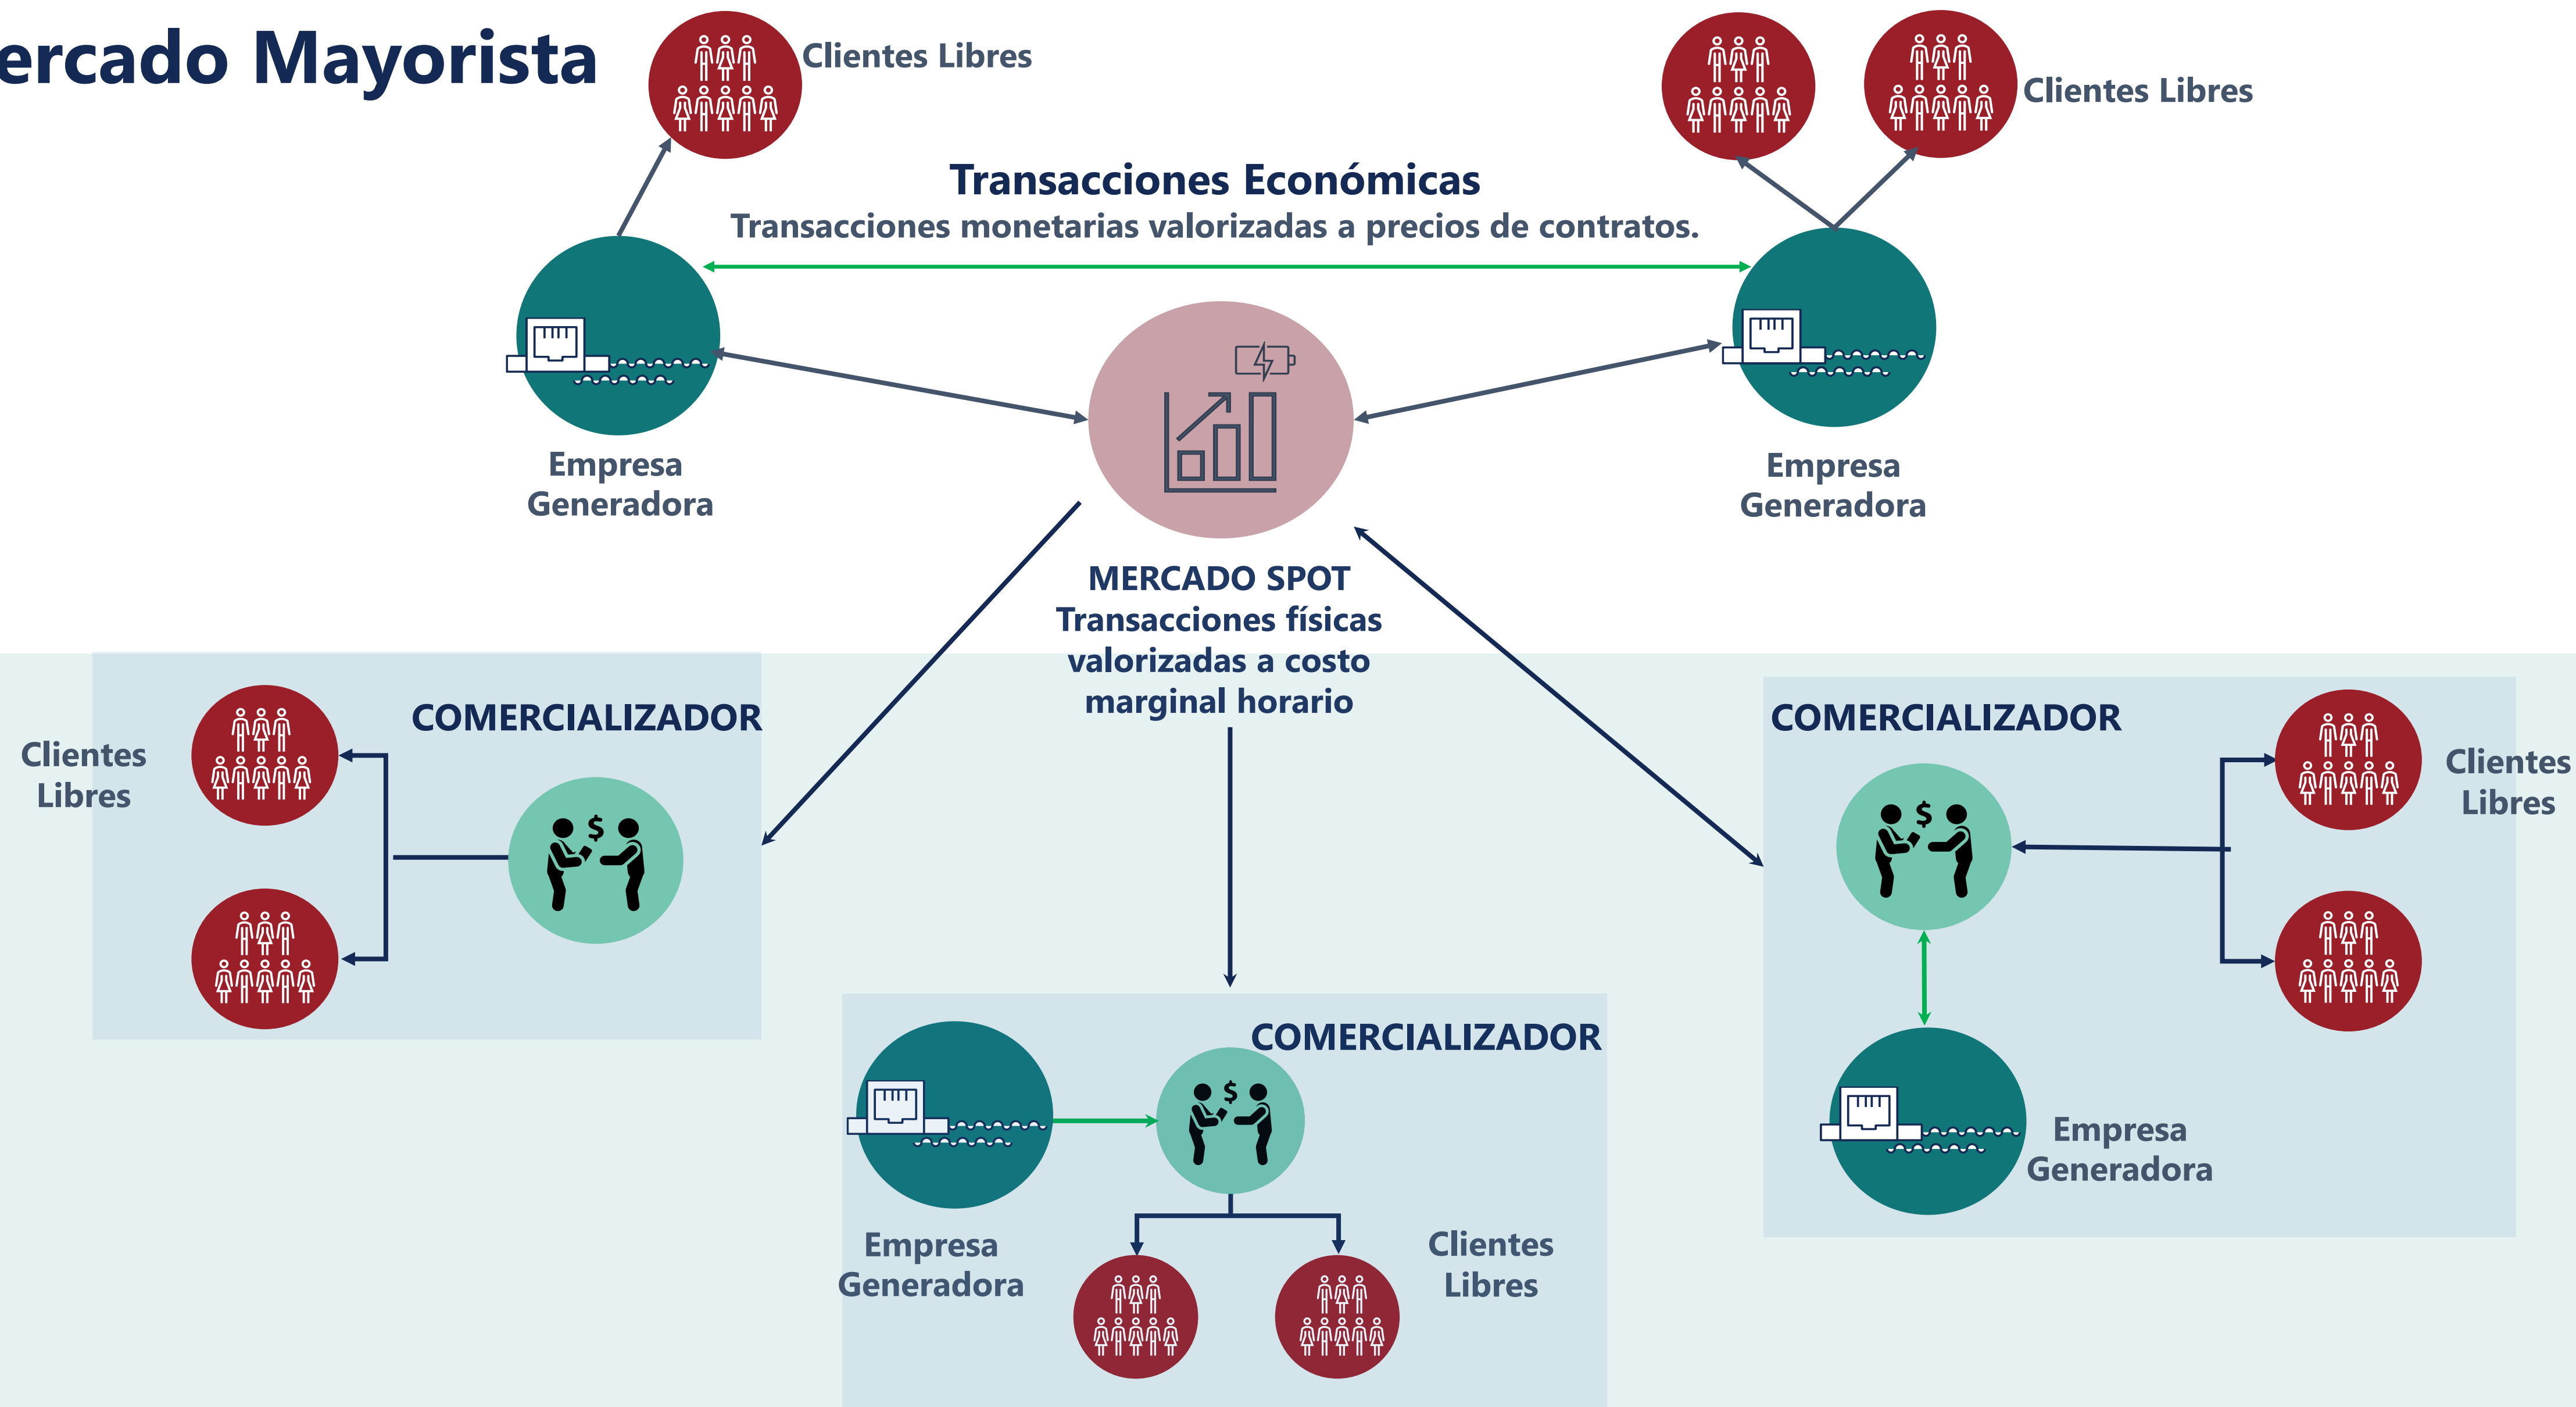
ercado Mayorista

Clientes Libres

Clientes Libres

Transacciones Económicas
Transacciones monetarias valorizadas a precios de contratos.

Empresa Generadora

Empresa Generadora

MERCADO SPOT
Transacciones físicas valorizadas a costo marginal horario

COMERCIALIZADOR

Clientes Libres

COMERCIALIZADOR

Clientes Libres

COMERCIALIZADOR

Empresa Generadora

Clientes Libres

Empresa Generadora